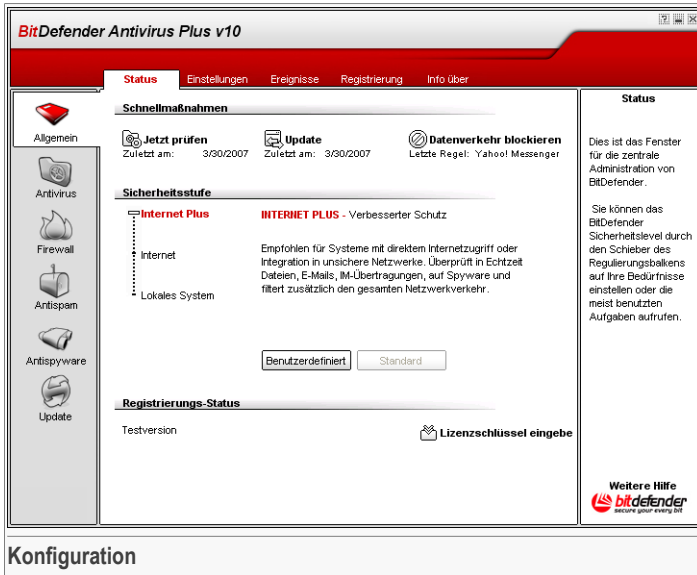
BitDefender Antivirus Plus v10

? _ X

Status Einstellungen Ereignisse Registrierung Info über

Allgemein
Antivirus
Firewall
Antispam
Antispyware
Update

Schnellmaßnahmen

Jetzt prüfen
Zuletzt am: 3/30/2007

Update
Zuletzt am: 3/30/2007

Datenverkehr blockieren
Letzte Regel: Yahoo! Messenger

Sicherheitsstufe

Internet Plus
Internet
Lokales System

INTERNET PLUS - Verbesserter Schutz

Empfohlen für Systeme mit direktem Internetzugriff oder Integration in unsichere Netzwerke. Überprüft in Echtzeit Dateien, E-Mails, IM-Übertragungen, auf Spyware und filtert zusätzlich den gesamten Netzwerkverkehr.

Benutzerdefiniert Standard

Registrierungs-Status

Testversion

Lizenzschlüssel eingebe

Status

Dies ist das Fenster für die zentrale Administration von BitDefender.

Sie können das BitDefender Sicherheitslevel durch den Schieber des Regulierungsbalkens auf Ihre Bedürfnisse einstellen oder die meist benutzten Aufgaben aufrufen.

Weitere Hilfe
bitdefender
secure your every bit

Konfiguration